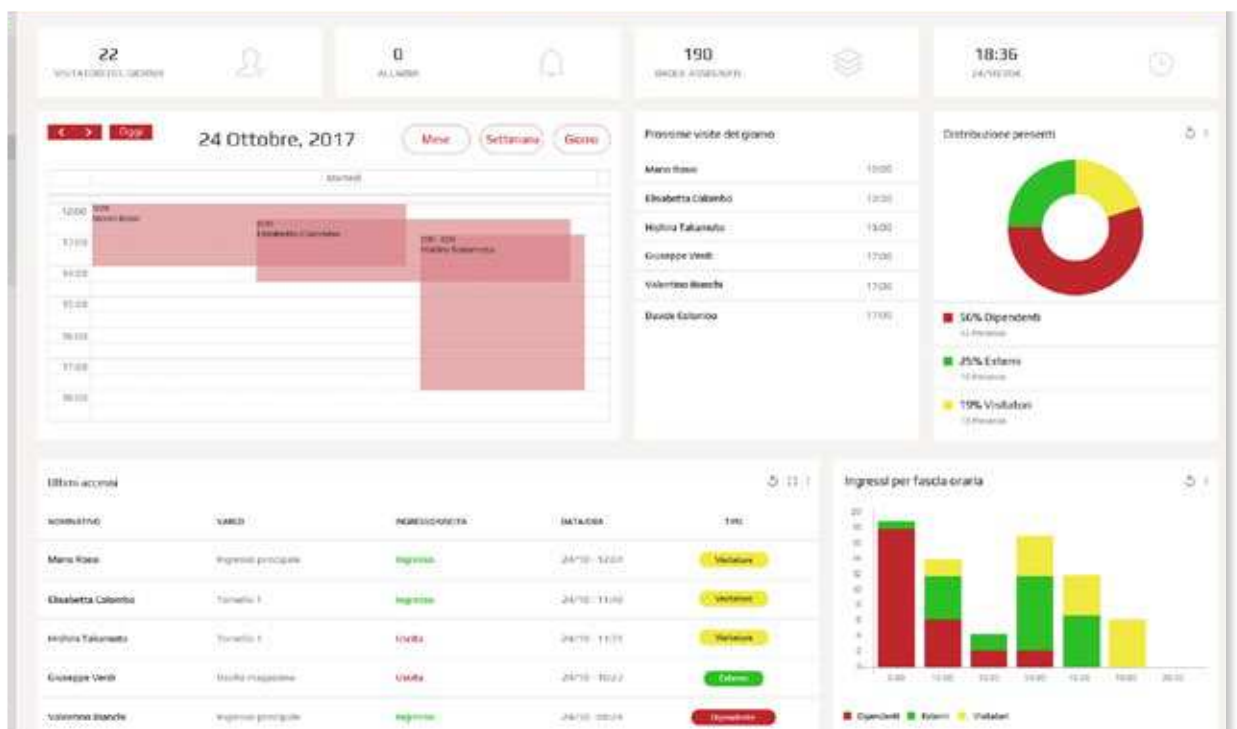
22
VISITATORI DEL GIORNO

0
ALLARMI

190
BADGE ASSEGNATI

18:36
24/10/2017

< > Oggi
24 Ottobre, 2017
Mese Settimana Giorno

Martedì

12:00 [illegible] Mario Rossi
13:00 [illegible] Elisabetta Colombo
14:00 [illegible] Hishiro Takamoto
15:00
16:00
17:00
18:00

Prossime visite del giorno

| | |
|---|---|
| Mario Rossi | 12:00 |
| Elisabetta Colombo | 13:00 |
| Hishiro Takamoto | 15:00 |
| Giuseppe Verdi | 17:00 |
| Valentino Bianchi | 17:00 |
| Davide Colombo | 17:00 |

Distribuzione presenti

56% Dipendenti
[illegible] Persone
25% Esterni
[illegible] Persone
19% Visitatori
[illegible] Persone

Ultimi accessi

| NOMINATIVO | VARCO | INGRESSO/USCITA | DATA/ORA | TIPO |
|---|---|---|---|---|
| Mario Rossi | Ingresso principale | Ingresso | 24/10 - 12:01 | Visitatore |
| Elisabetta Colombo | Tornello 1 | Ingresso | 24/10 - 11:50 | Visitatore |
| Hishiro Takamoto | Tornello 1 | Uscita | 24/10 - 11:15 | Visitatore |
| Giuseppe Verdi | Uscita magazzino | Uscita | 24/10 - 10:22 | Esterno |
| Valentino Bianchi | Ingresso principale | Ingresso | 24/10 - 09:24 | Dipendente |

Ingressi per fascia oraria

Dipendenti Esterni Visitatori